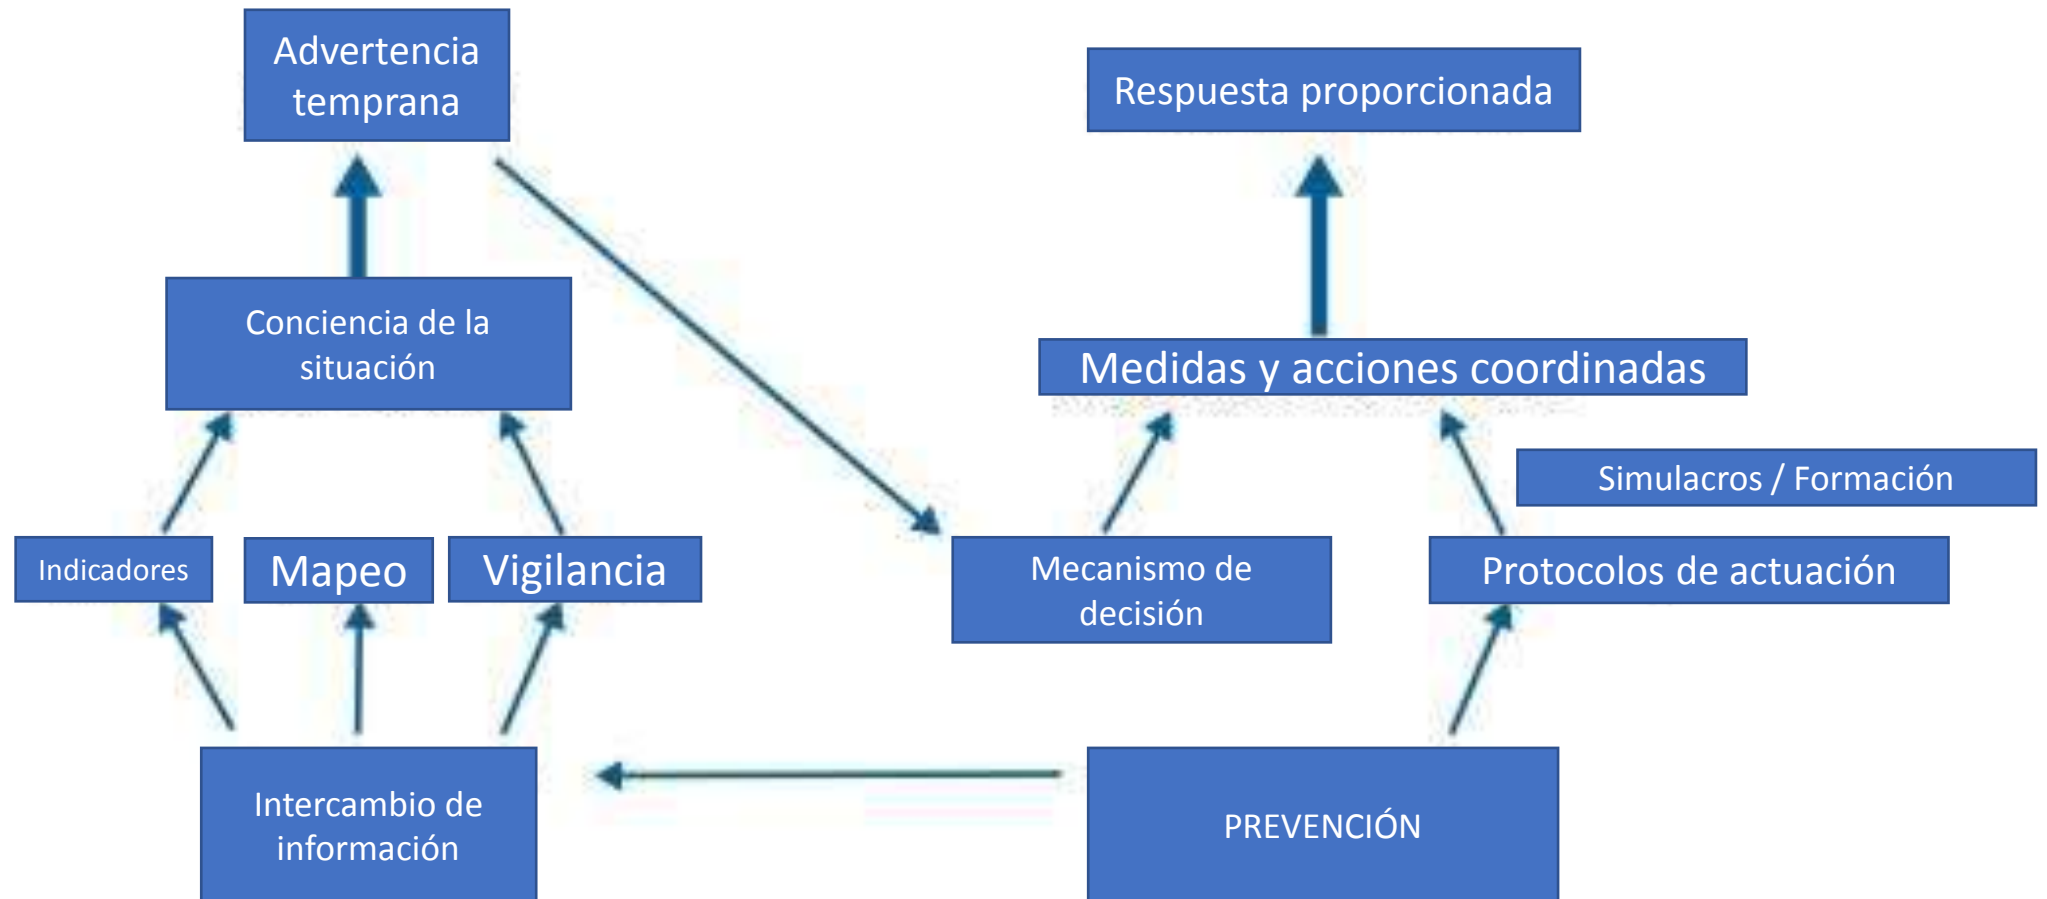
Advertencia temprana

Respuesta proporcionada

Conciencia de la situación

Medidas y acciones coordinadas

Simulacros / Formación

Indicadores

Mapeo

Vigilancia

Mecanismo de decisión

Protocolos de actuación

Intercambio de información

PREVENCIÓN